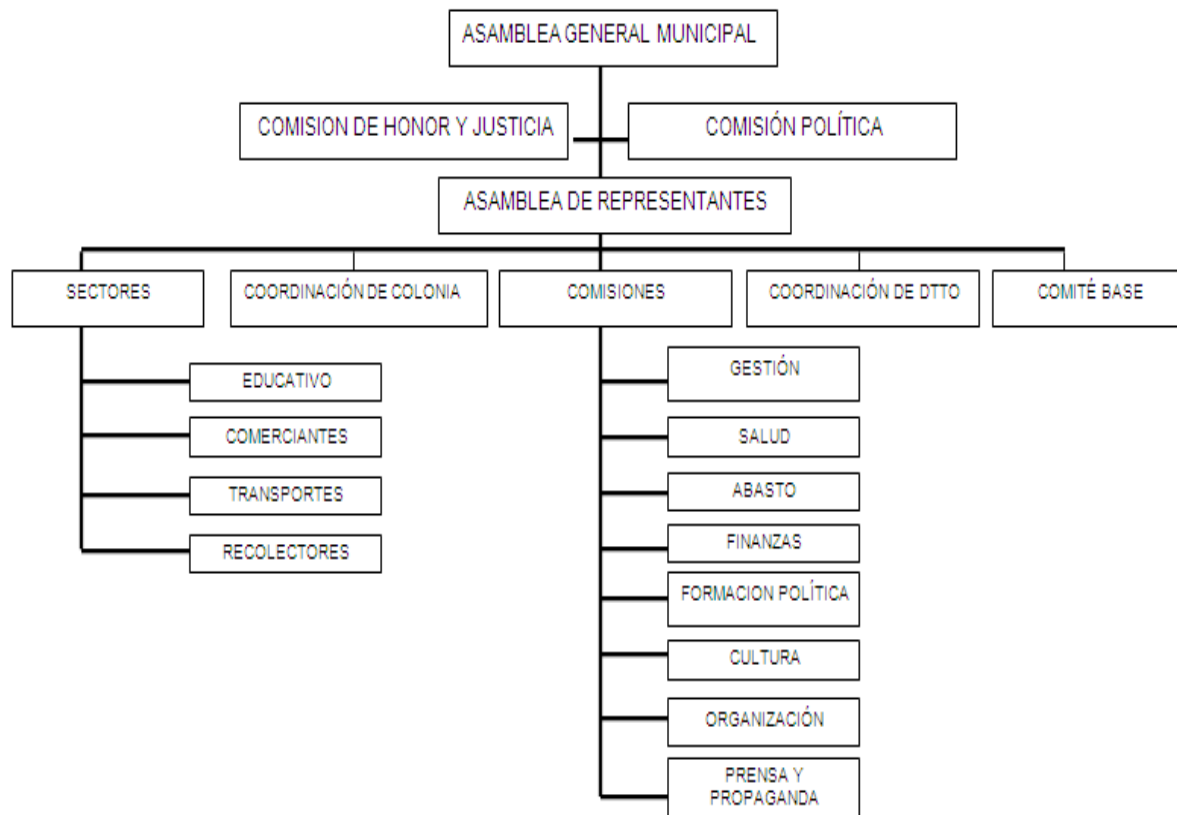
ASAMBLEA GENERAL MUNICIPAL

COMISION DE HONOR Y JUSTICIA

COMISIÓN POLÍTICA

ASAMBLEA DE REPRESENTANTES

SECTORES

COORDINACIÓN DE COLONIA

COMISIONES

COORDINACIÓN DE DTTO

COMITÉ BASE

EDUCATIVO

COMERCIANTES

TRANSPORTES

RECOLECTORES

GESTIÓN

SALUD

ABASTO

FINANZAS

FORMACION POLÍTICA

CULTURA

ORGANIZACIÓN

PRENSA Y PROPAGANDA